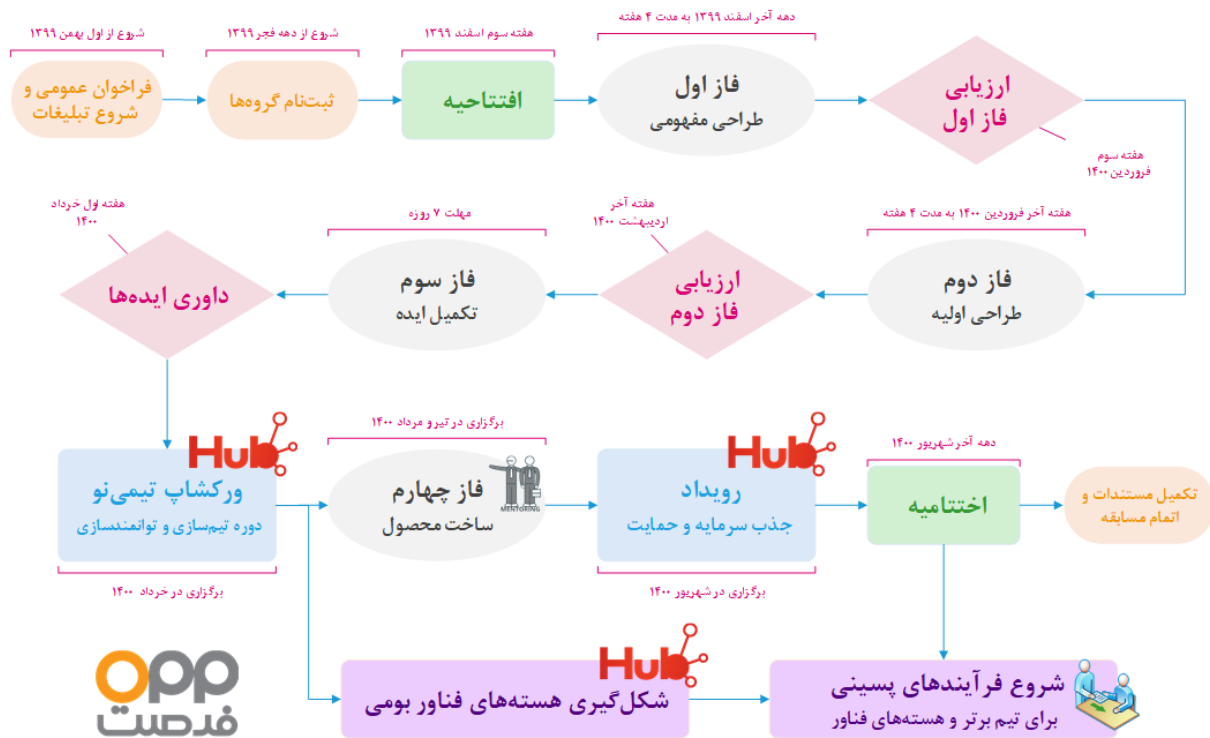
شروع از اول بهمن ۱۳۹۹
فراخوان عمومی و شروع تبلیغات

شروع از دهه فجر ۱۳۹۹
ثبت‌نام گروه‌ها

هفته سوم اسفند ۱۳۹۹
افتتاحیه

دهه آخر اسفند ۱۳۹۹ به مدت ۴ هفته
فاز اول
طراحی مفهومی

ارزیابی
فاز اول

هفته سوم
فروردین ۱۴۰۰

هفته آخر فروردین ۱۴۰۰ به مدت ۴ هفته
فاز دوم
طراحی اولیه

هفته آخر
اردیبهشت ۱۴۰۰
ارزیابی
فاز دوم

مهلت ۷ روزه
فاز سوم
تکمیل ایده

هفته اول خرداد
۱۴۰۰
داوری ایده‌ها

Hub
ورکشاپ تیمی‌نو
دوره تیم‌سازی و توانمندسازی
برگزاری در خرداد ۱۴۰۰

برگزاری در تیر و مرداد ۱۴۰۰
فاز چهارم
ساخت محصول
MENTORING

Hub
رویداد
جذب سرمایه و حمایت
برگزاری در شهریور ۱۴۰۰

دهه آخر شهریور ۱۴۰۰
اختتامیه

تکمیل مستندات و اتمام مسابقه

Hub
شکل‌گیری هسته‌های فناور بومی

شروع فرآیندهای پسینی
برای تیم برتر و هسته‌های فناور

opp
فرصت